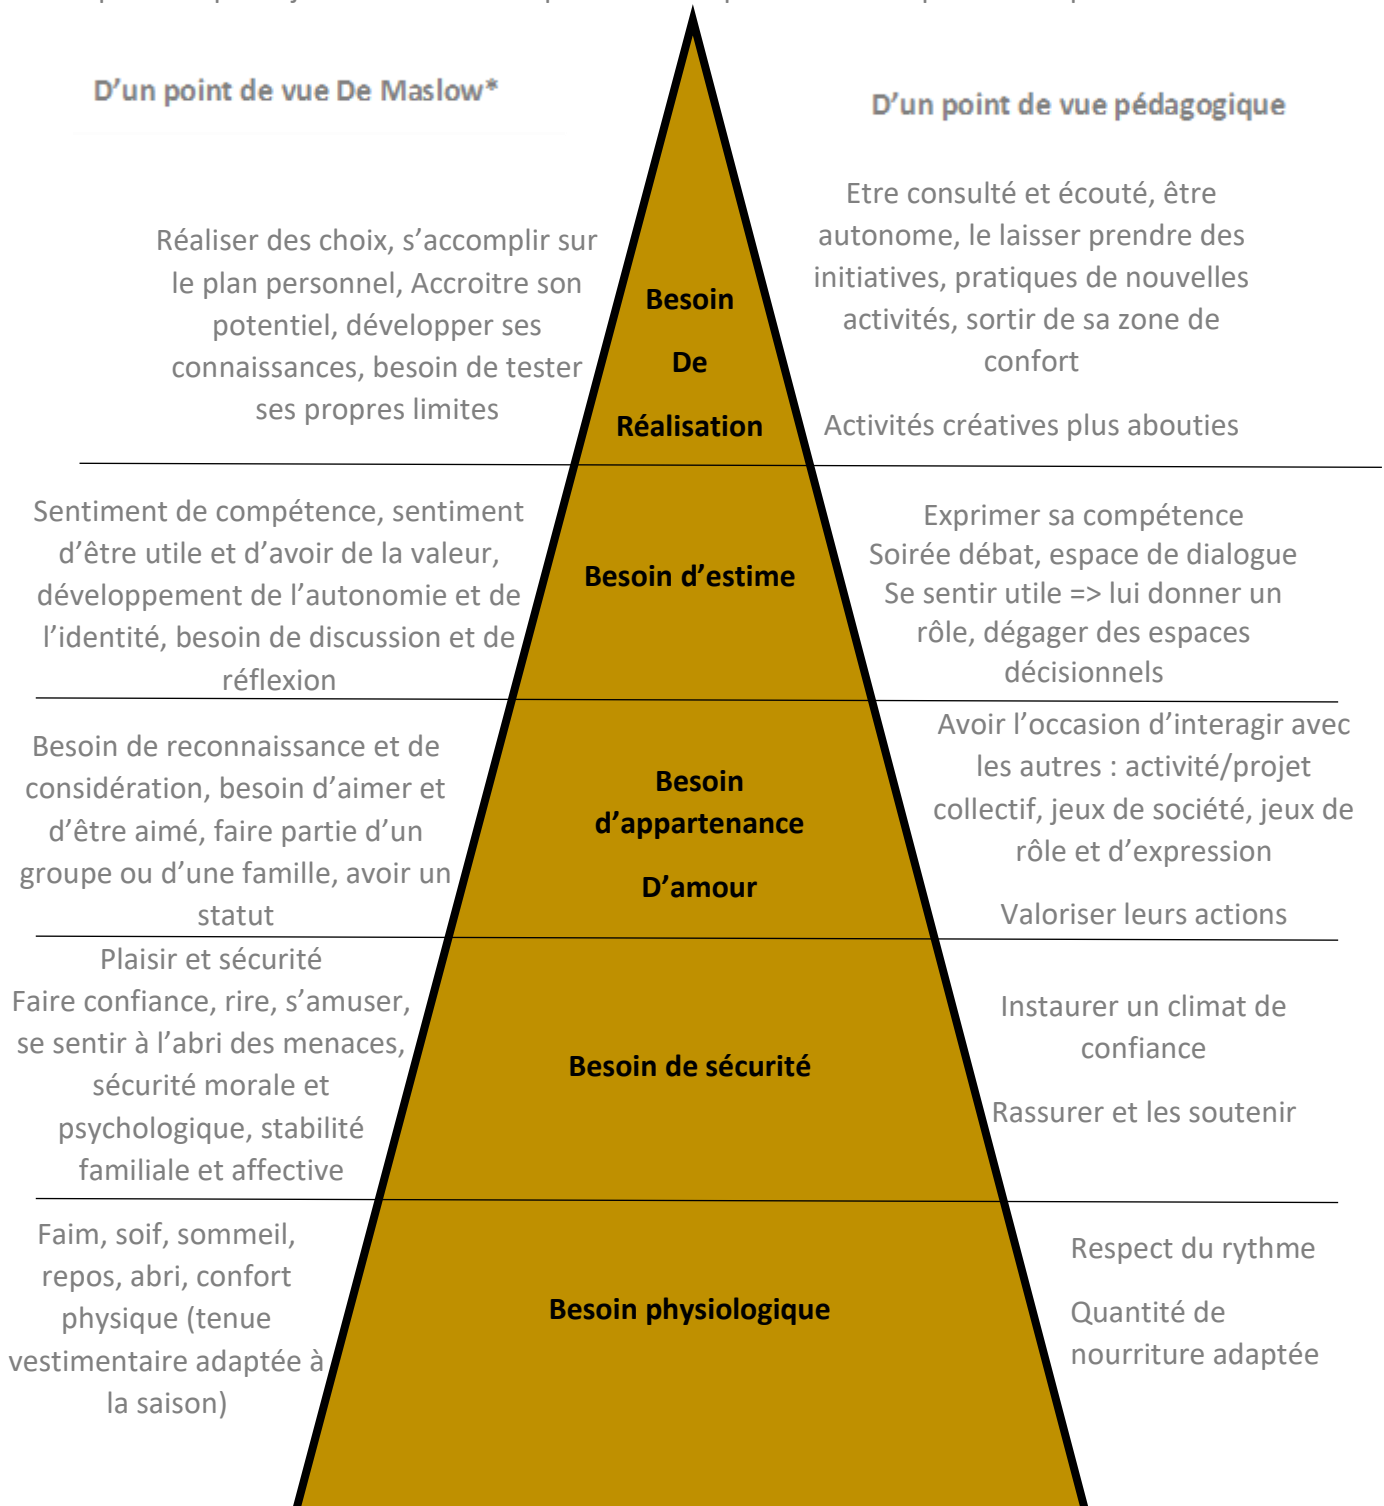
D’un point de vue De Maslow*

D’un point de vue pédagogique

Réaliser des choix, s’accomplir sur le plan personnel, Accroitre son potentiel, développer ses connaissances, besoin de tester ses propres limites

Besoin De Réalisation

Etre consulté et écouté, être autonome, le laisser prendre des initiatives, pratiques de nouvelles activités, sortir de sa zone de confort

Activités créatives plus abouties

Sentiment de compétence, sentiment d’être utile et d’avoir de la valeur, développement de l’autonomie et de l’identité, besoin de discussion et de réflexion

Besoin d’estime

Exprimer sa compétence
Soirée débat, espace de dialogue
Se sentir utile => lui donner un rôle, dégager des espaces décisionnels

Besoin de reconnaissance et de considération, besoin d’aimer et d’être aimé, faire partie d’un groupe ou d’une famille, avoir un statut

Besoin d’appartenance D’amour

Avoir l’occasion d’interagir avec les autres : activité/projet collectif, jeux de société, jeux de rôle et d’expression

Valoriser leurs actions

Plaisir et sécurité
Faire confiance, rire, s’amuser, se sentir à l’abri des menaces, sécurité morale et psychologique, stabilité familiale et affective

Besoin de sécurité

Instaurer un climat de confiance

Rassurer et les soutenir

Faim, soif, sommeil, repos, abri, confort physique (tenue vestimentaire adaptée à la saison)

Besoin physiologique

Respect du rythme

Quantité de nourriture adaptée